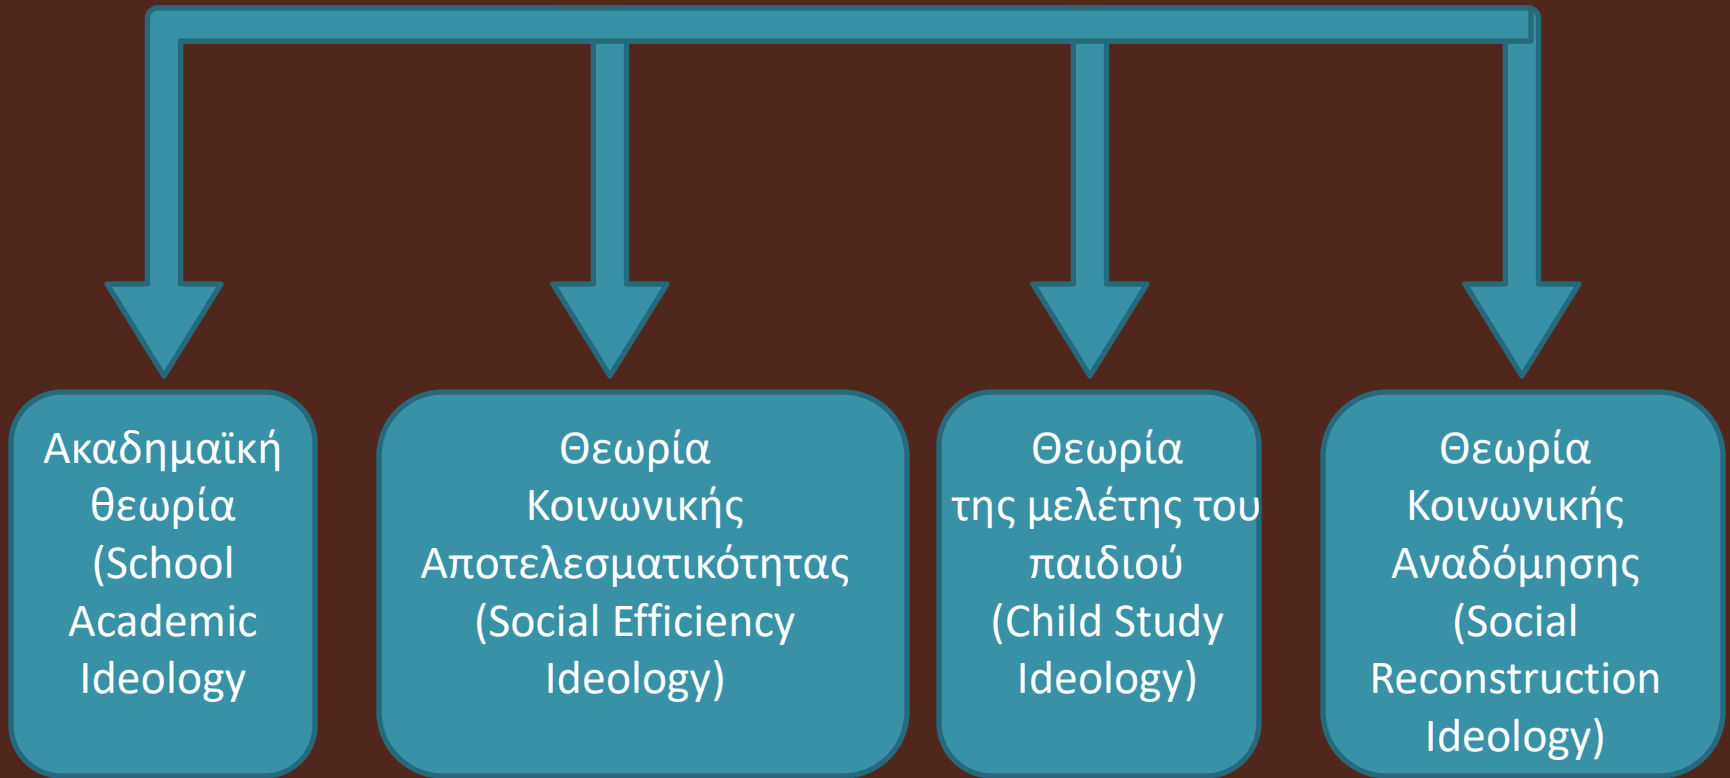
Ακαδημαϊκή θεωρία (School Academic Ideology

Θεωρία Κοινωνικής Αποτελεσματικότητας (Social Efficiency Ideology)

Θεωρία της μελέτης του παιδιού (Child Study Ideology)

Θεωρία Κοινωνικής Αναδόμησης (Social Reconstruction Ideology)